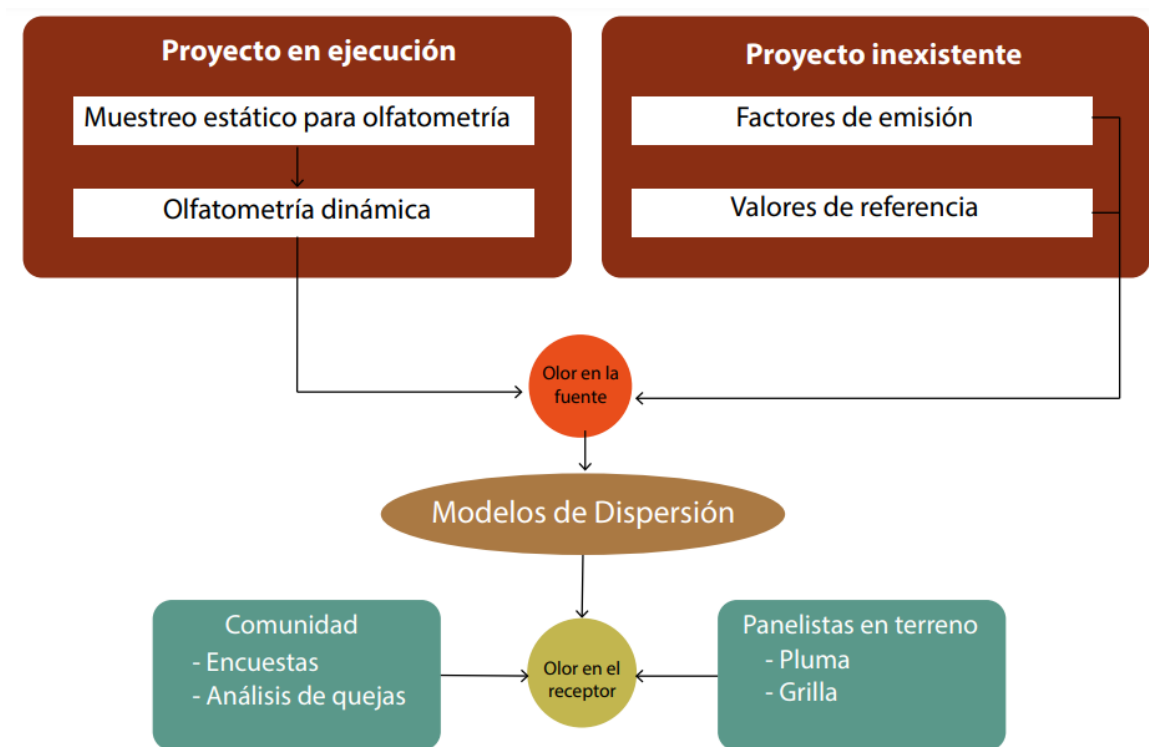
Proyecto en ejecución

Muestreo estático para olfatometría

Olfatometría dinámica

Proyecto inexistente

Factores de emisión

Valores de referencia

Olor en la fuente

Modelos de Dispersión

Comunidad
- Encuestas
- Análisis de quejas

Olor en el receptor

Panelistas en terreno
- Pluma
- Grilla